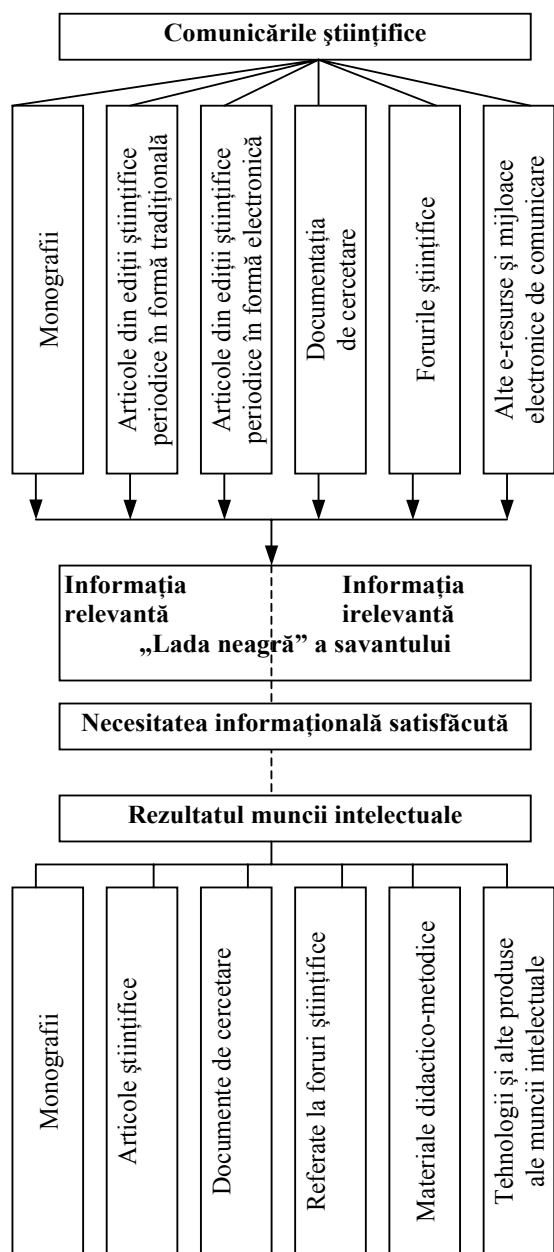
Comunicările ştiinţifice

Monografii

Articole din ediţii ştiinţifice periodice în formă tradiţională

Articole din ediţii ştiinţifice periodice în formă electronică

Documentaţia de cercetare

Forurile ştiinţifice

Alte e-resurse şi mijloace electronice de comunicare

Informaţia relevantă

Informaţia irelevantă

„Lada neagră" a savantului

Necesitatea informaţională satisfăcută

Rezultatul muncii intelectuale

Monografii

Articole ştiinţifice

Documente de cercetare

Referate la foruri ştiinţifice

Materiale didactico-metodice

Tehnologii şi alte produse ale muncii intelectuale